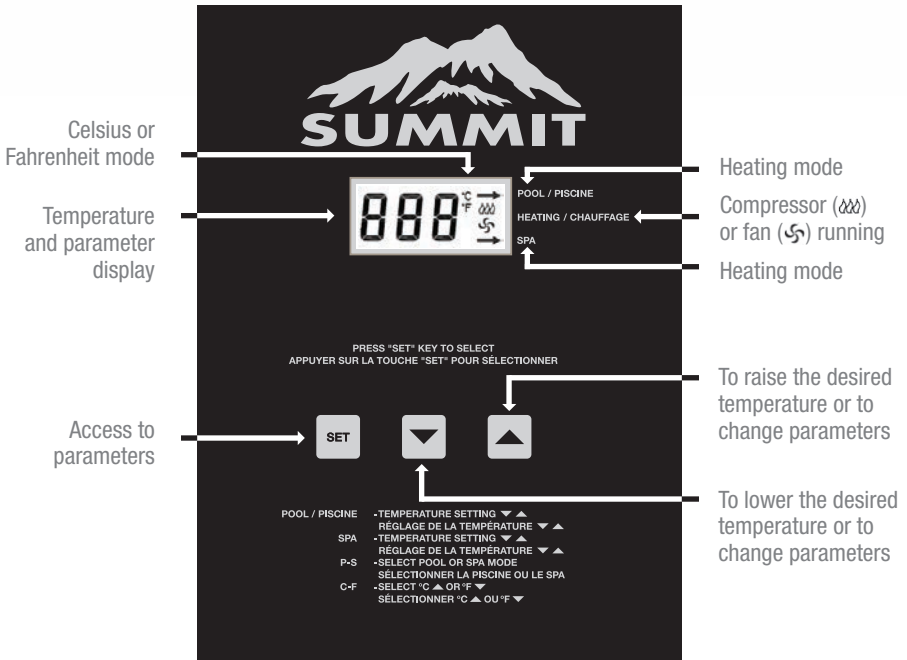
SUMMIT

Celsius or Fahrenheit mode

Temperature and parameter display

888 °C °F

POOL / PISCINE

HEATING / CHAUFFAGE

SPA

Heating mode

Compressor (♒) or fan (✇) running

Heating mode

PRESS "SET" KEY TO SELECT
APPUYER SUR LA TOUCHE "SET" POUR SÉLECTIONNER

Access to parameters

SET

To raise the desired temperature or to change parameters

To lower the desired temperature or to change parameters

POOL / PISCINE -TEMPERATURE SETTING ▼ ▲
RÉGLAGE DE LA TEMPÉRATURE ▼ ▲
SPA -TEMPERATURE SETTING ▼ ▲
RÉGLAGE DE LA TEMPÉRATURE ▼ ▲
P-S -SELECT POOL OR SPA MODE
SÉLECTIONNER LA PISCINE OU LE SPA
C-F -SELECT °C ▲ OR °F ▼
SÉLECTIONNER °C ▲ OU °F ▼